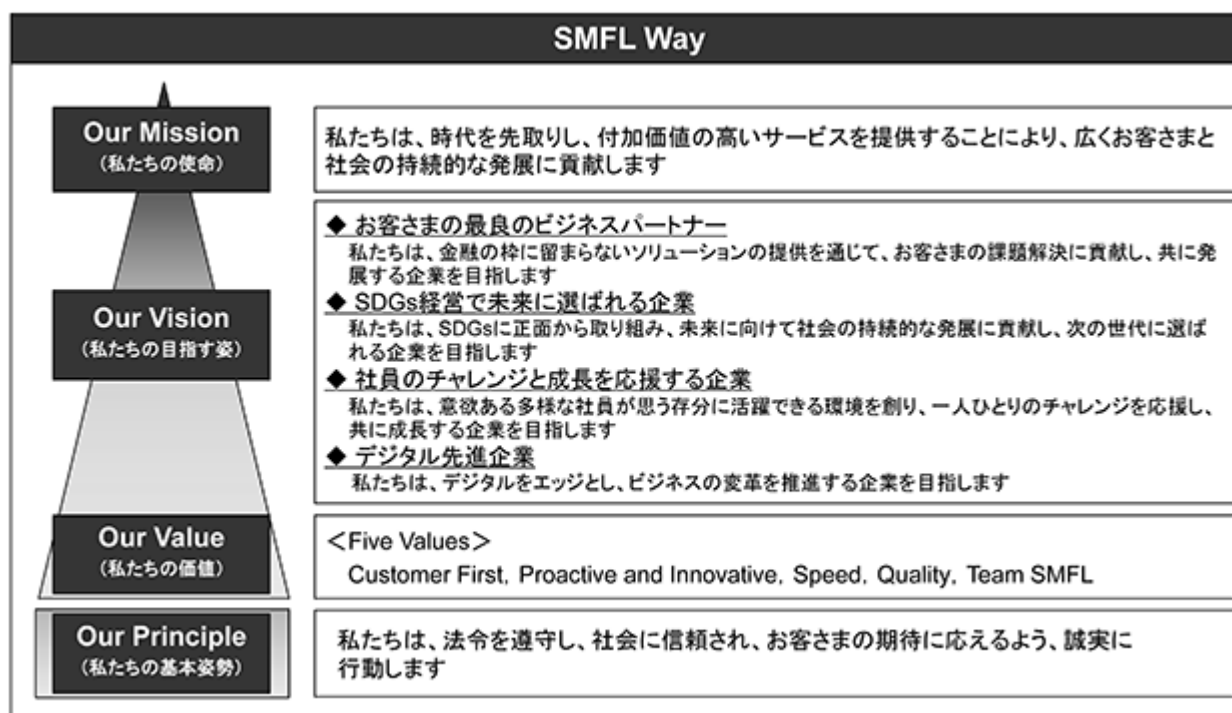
SMFL Way

Our Mission
（私たちの使命）

私たちは、時代を先取りし、付加価値の高いサービスを提供することにより、広くお客さまと社会の持続的な発展に貢献します

Our Vision
（私たちの目指す姿）

◆ お客さまの最良のビジネスパートナー
私たちは、金融の枠に留まらないソリューションの提供を通じて、お客さまの課題解決に貢献し、共に発展する企業を目指します
◆ SDGs経営で未来に選ばれる企業
私たちは、SDGsに正面から取り組み、未来に向けて社会の持続的な発展に貢献し、次の世代に選ばれる企業を目指します
◆ 社員のチャレンジと成長を応援する企業
私たちは、意欲ある多様な社員が思う存分に活躍できる環境を創り、一人ひとりのチャレンジを応援し、共に成長する企業を目指します
◆ デジタル先進企業
私たちは、デジタルをエッジとし、ビジネスの変革を推進する企業を目指します

Our Value
（私たちの価値）

＜Five Values＞
Customer First, Proactive and Innovative, Speed, Quality, Team SMFL

Our Principle
（私たちの基本姿勢）

私たちは、法令を遵守し、社会に信頼され、お客さまの期待に応えるよう、誠実に行動します